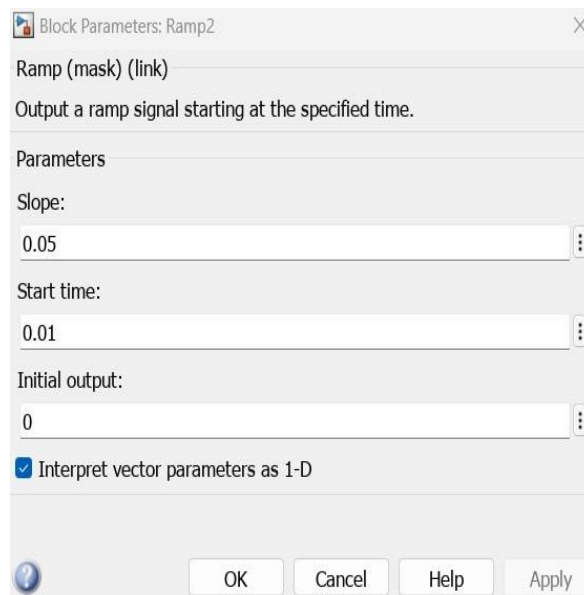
Block Parameters: Ramp2

Ramp (mask) (link)

Output a ramp signal starting at the specified time.

Parameters

Slope:

0.05

Start time:

0.01

Initial output:

0

Interpret vector parameters as 1-D

OK Cancel Help Apply